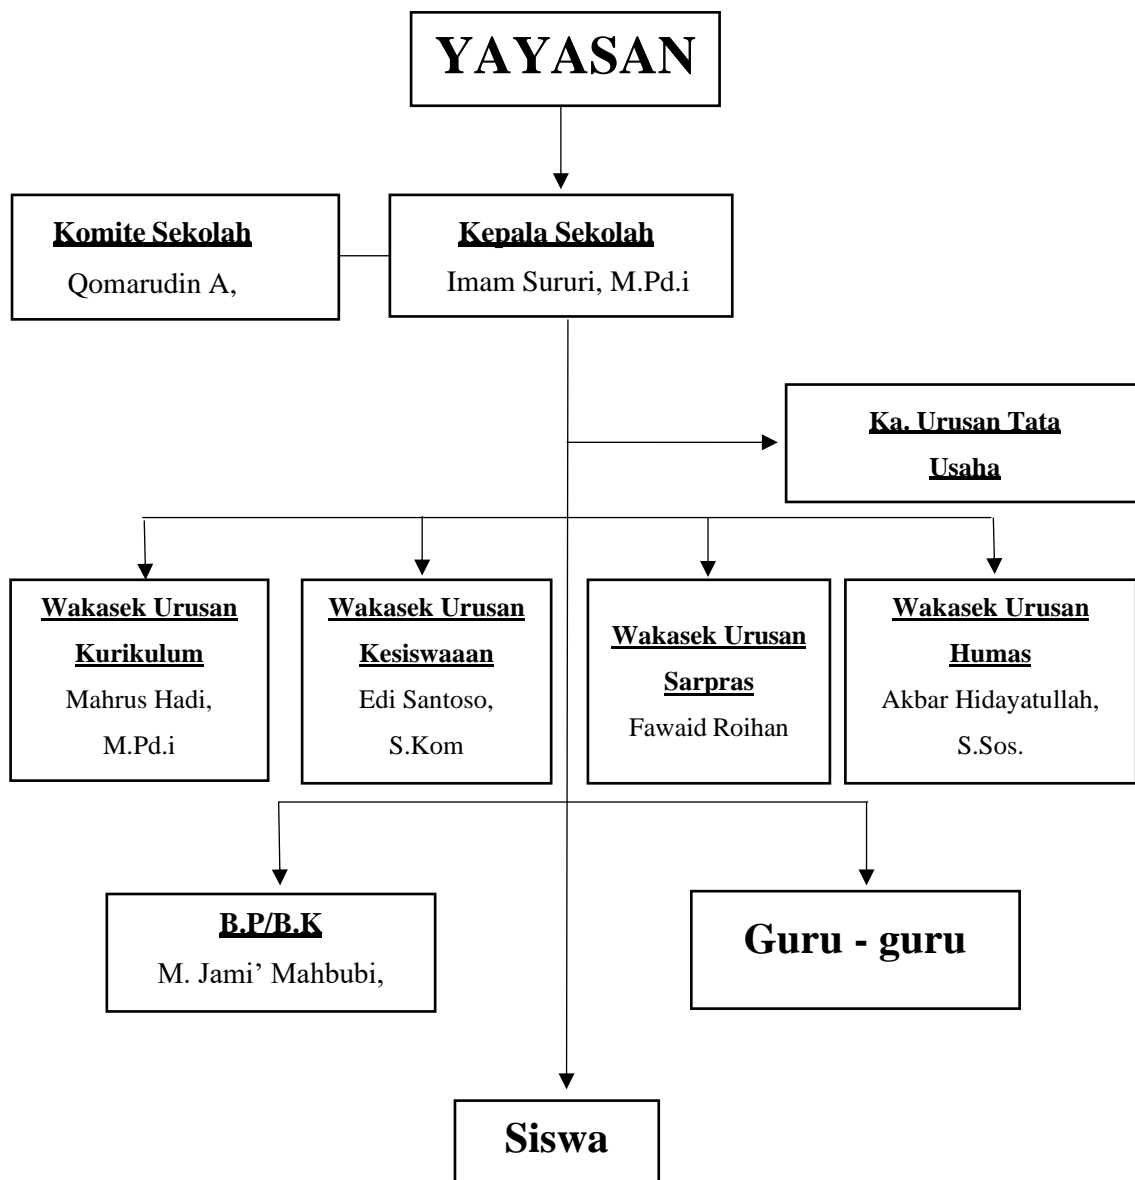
YAYASAN

Komite Sekolah
Qomarudin A,

Kepala Sekolah
Imam Sururi, M.Pd.i

Ka. Urusan Tata Usaha

Wakasek Urusan Kurikulum
Mahrus Hadi, M.Pd.i

Wakasek Urusan Kesiswaaan
Edi Santoso, S.Kom

Wakasek Urusan Sarpras
Fawaid Roihan

Wakasek Urusan Humas
Akbar Hidayatullah, S.Sos.

B.P/B.K
M. Jami' Mahbubi,

Guru - guru

Siswa